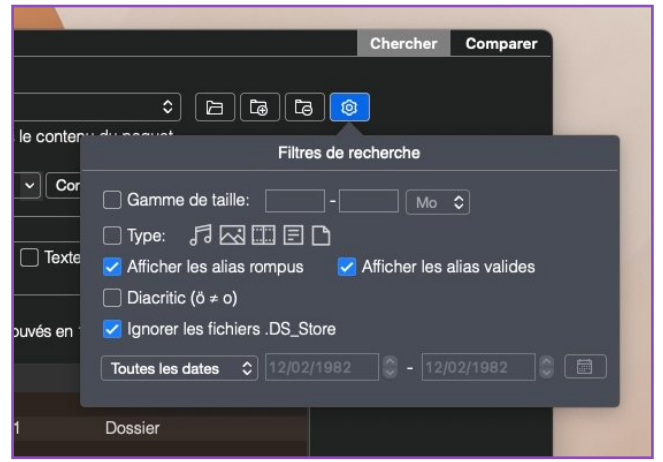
Chercher Comparer

le contenu du paquet

Con

Texte

ouvés en

1 Dossier

Filtres de recherche

Gamme de taille: - Mo

Type:

Afficher les alias rompus Afficher les alias valides

Diacritic (ö ≠ o)

Ignorer les fichiers .DS_Store

Toutes les dates 12/02/1982 - 12/02/1982